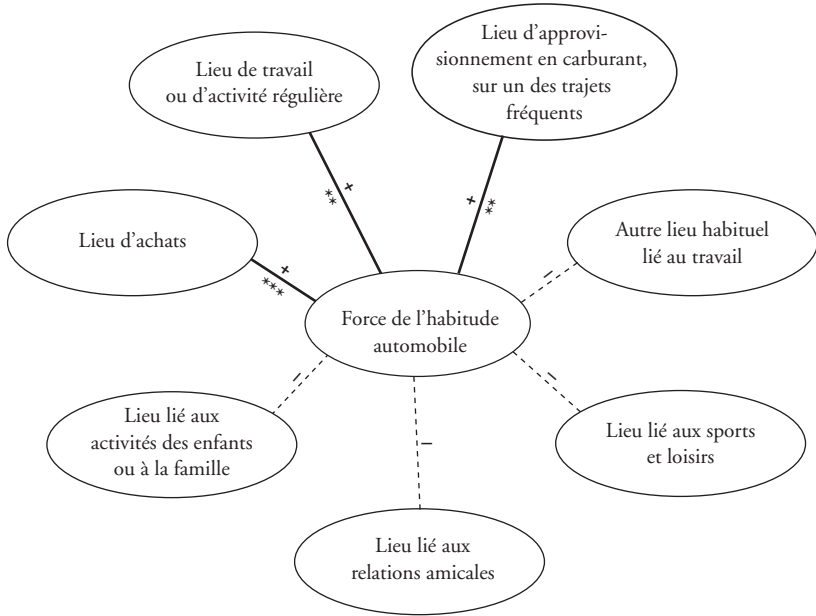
Lieu de travail ou d'activité régulière

Lieu d'approvisionnement en carburant, sur un des trajets fréquents

Lieu d'achats

Autre lieu habituel lié au travail

Force de l'habitude automobile

Lieu lié aux activités des enfants ou à la famille

Lieu lié aux sports et loisirs

Lieu lié aux relations amicales

+
**
+
**
+
***
–
–
–
–